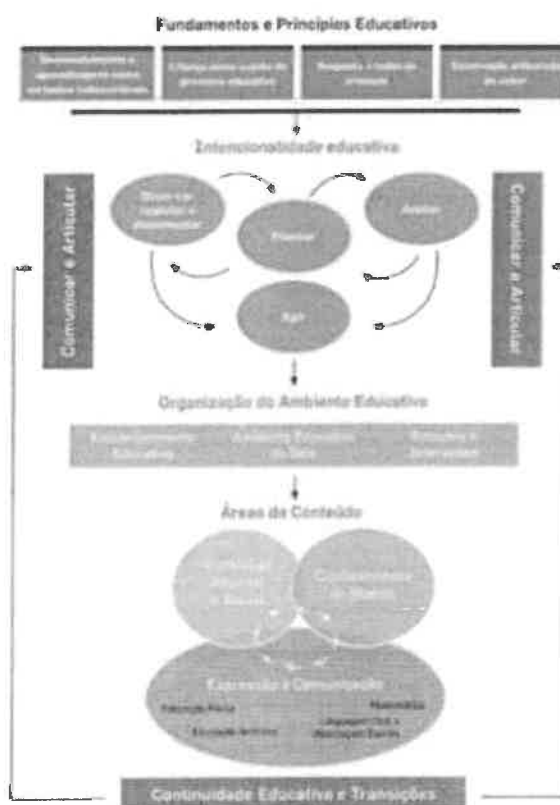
Fundamentos e Princípios Educativos

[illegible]

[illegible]

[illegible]

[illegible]

Intencionalidade educativa

Comunicar e Articular

Observar, registar e documentar

Planear

Avaliar

Agir

Comunicar e Articular

Organização do Ambiente Educativo

Estabelecimento Educativo

Ambiente Educativo da Sala

Relações e Interações

Áreas de Conteúdo

Formação Pessoal e Social

Conhecimento do Mundo

Expressão e Comunicação

Educação Física

Matemática

Educação Artística

Linguagem Oral e Abordagem à Escrita

Continuidade Educativa e Transições